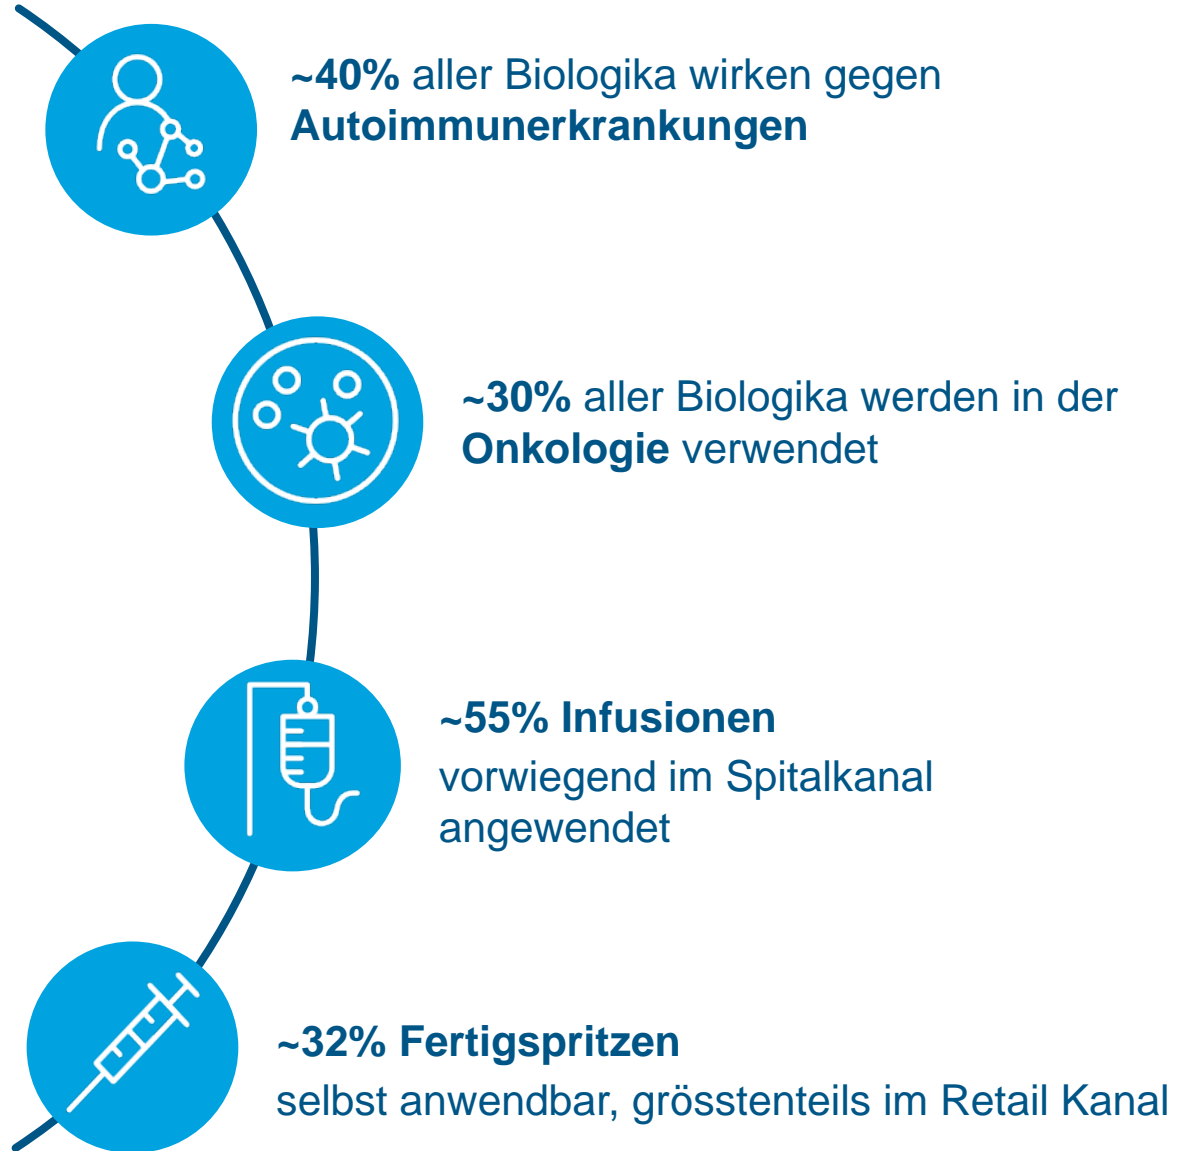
~40% aller Biologika wirken gegen Autoimmunerkrankungen

~30% aller Biologika werden in der Onkologie verwendet

~55% Infusionen
vorwiegend im Spitalkanal angewendet

~32% Fertigspritzen
selbst anwendbar, grösstenteils im Retail Kanal